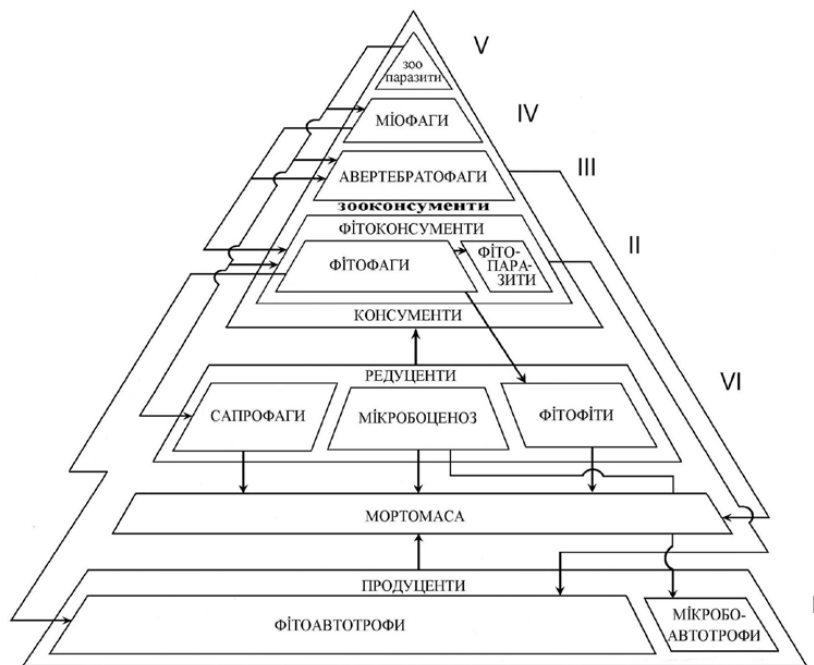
V

ЗОО ПАРАЗИТИ

МІОФАГИ

IV

АВЕРТЕБРАТОФАГИ

III

ЗООКОНСУМЕНТИ

ФІТОКОНСУМЕНТИ

ФІТОФАГИ

ФІТОПАРАЗИТИ

II

КОНСУМЕНТИ

РЕДУЦЕНТИ

VI

САПРОФАГИ

МІКРОБОЦЕНОЗ

ФІТОФІТИ

МОРТОМАСА

ПРОДУЦЕНТИ

ФІТОАВТОТРОФИ

МІКРОБОАВТОТРОФИ

I